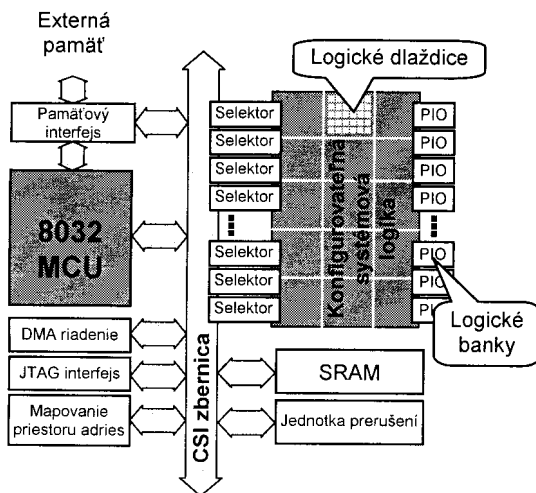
Externá pamäť

Logické dlaždice

Pamäťový interfejs

8032 MCU

Selektor
Selektor
Selektor
Selektor
Selektor
Selektor
Selektor

Konfigurovateľná systémová logika

PIO
PIO
PIO
PIO
PIO
PIO
PIO

Logické banky

DMA riadenie

JTAG interfejs

Mapovanie priestoru adries

CSI zbernica

SRAM

Jednotka prerušení